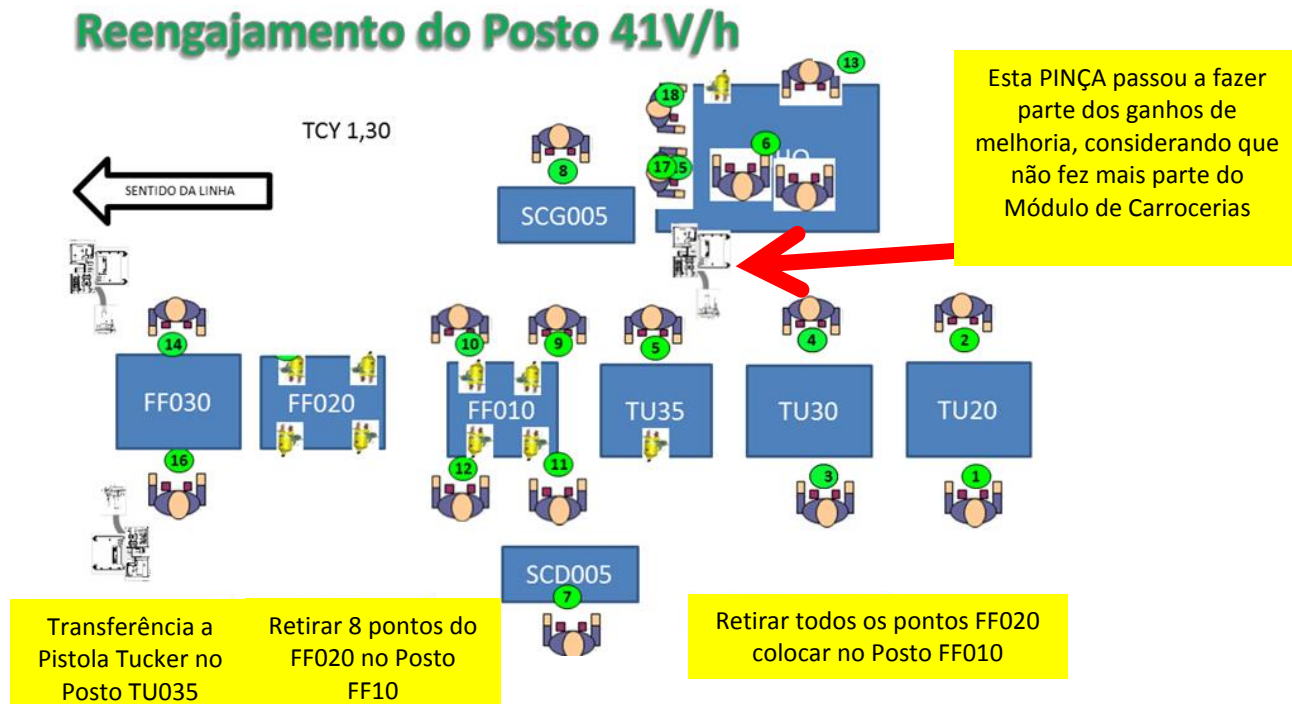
Reengajamento do Posto 41V/h

TCY 1,30

SENTIDO DA LINHA

Esta PINÇA passou a fazer parte dos ganhos de melhoria, considerando que não fez mais parte do Módulo de Carrocerias

13

18

6

8

17

15

SCG005

HO

14

10

9

5

4

2

FF030

FF020

FF010

TU35

TU30

TU20

16

12

11

3

1

SCD005

7

Transferência a Pistola Tucker no Posto TU035

Retirar 8 pontos do FF020 no Posto FF10

Retirar todos os pontos FF020 colocar no Posto FF010